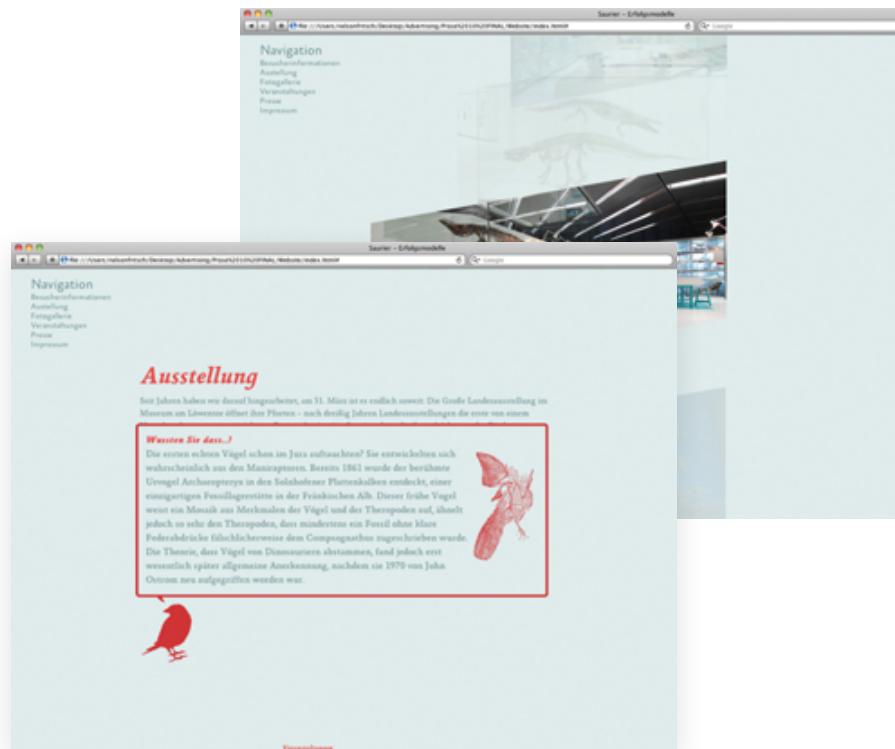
Saurier – Erfolgsmodelle

file:///Users/nelsonfritsch/Desktop/Adsarmning/Prosa%2010%20FINAL/Website/index.html#

Google

Navigation
Besucherinformationen
Ausstellung
Fotogallerie
Veranstaltungen
Presse
Impressum

Saurier – Erfolgsmodelle

file:///Users/nelsonfritsch/Desktop/Adsarmning/Prosa%2010%20FINAL/Website/index.html#

Google

Navigation
Besucherinformationen
Ausstellung
Fotogallerie
Veranstaltungen
Presse
Impressum

Ausstellung

Seit Jahren haben wir darauf hingearbeitet, am 31. März ist es endlich soweit. Die Große Landesausstellung im Museum am Löwentor öffnet ihre Pforten – nach dreißig Jahren Landesausstellungen die erste von einem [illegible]

Wussten Sie dass...?
Die ersten echten Vögel schon im Jura auftauchten? Sie entwickelten sich wahrscheinlich aus den Maniraptoren. Bereits 1861 wurde der berühmte Urvogel Archaeopteryx in den Solnhofener Plattenkalken entdeckt, einer einzigartigen Fossillagerstätte in der Fränkischen Alb. Dieser frühe Vogel weist ein Mosaik aus Merkmalen der Vögel und der Theropoden auf, ähnelt jedoch so sehr den Theropoden, dass mindestens ein Fossil ohne klare Federabdrücke fälschlicherweise dem Compsognathus zugeschrieben wurde. Die Theorie, dass Vögel von Dinosauriern abstammen, fand jedoch erst wesentlich später allgemeine Anerkennung, nachdem sie 1970 von John Ostrom neu aufgegriffen worden war.

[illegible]